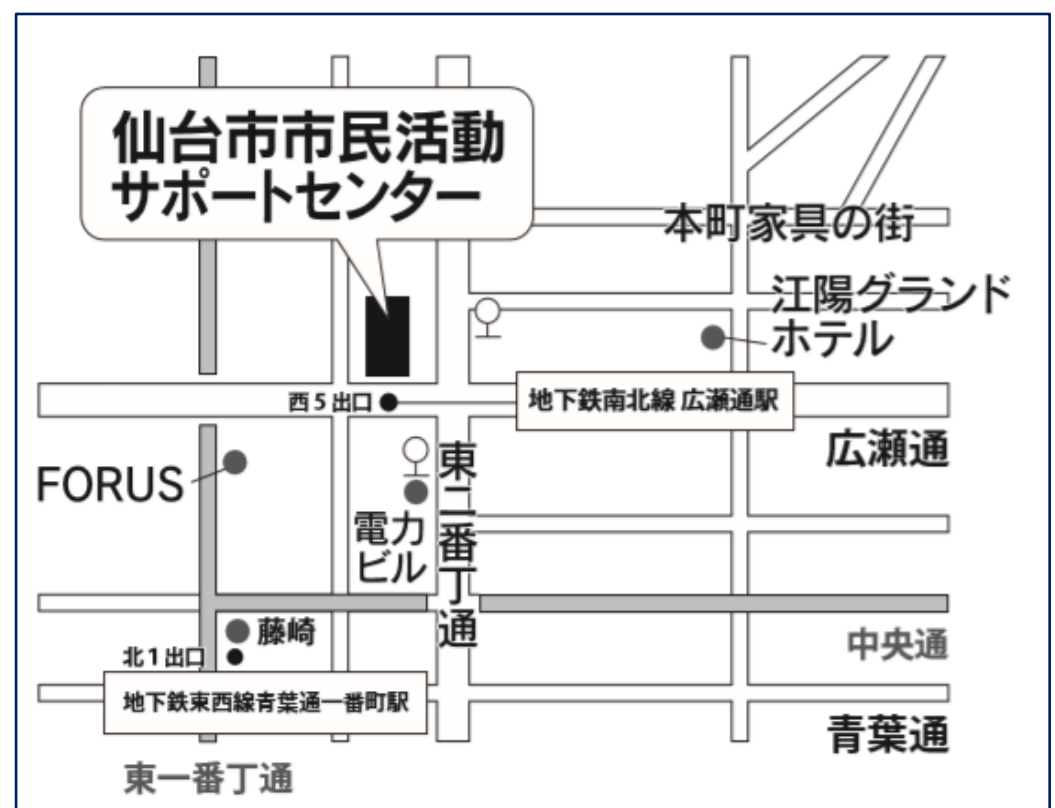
仙台市市民活動
サポートセンター

本町家具の街

江陽グランド
ホテル

西５出口

地下鉄南北線 広瀬通駅

広瀬通

FORUS

東二番丁通

電力
ビル

藤崎

中央通

北１出口

地下鉄東西線青葉通一番町駅

青葉通

東一番丁通